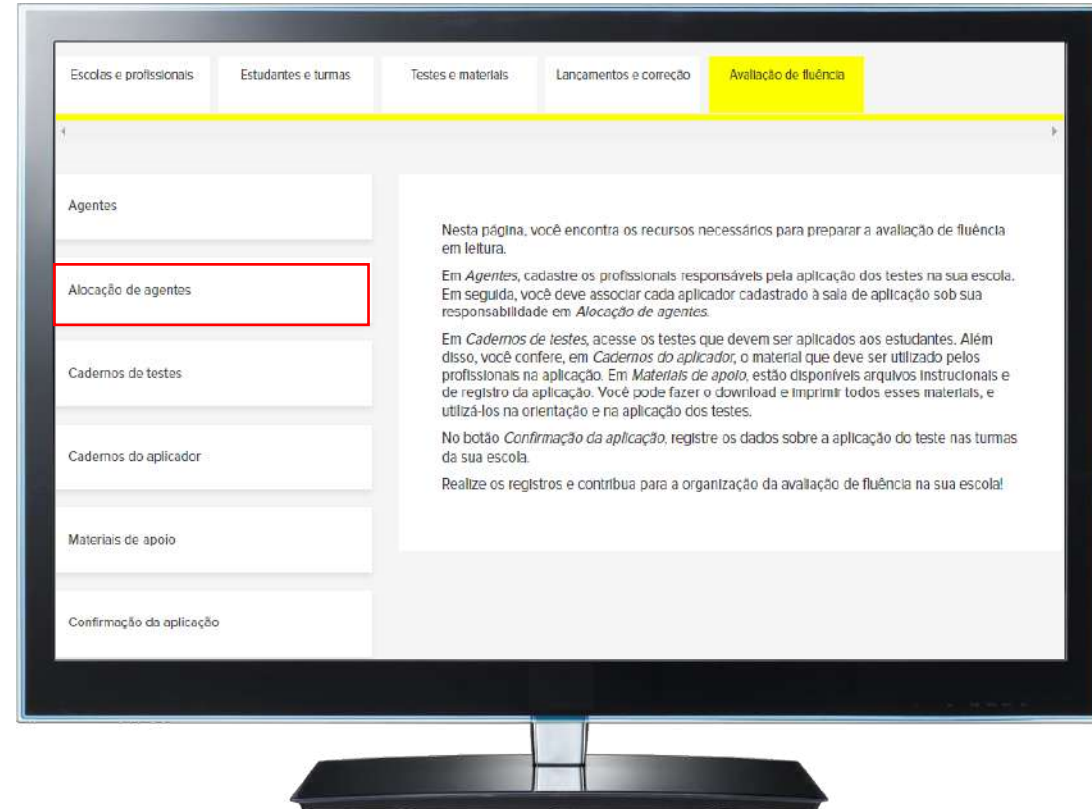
Escolas e profissionais | Estudantes e turmas | Testes e materiais | Lançamentos e correção | Avaliação de fluência

Agentes

Alocação de agentes

Cadernos de testes

Cadernos do aplicador

Materiais de apoio

Confirmação da aplicação

Nesta página, você encontra os recursos necessários para preparar a avaliação de fluência em leitura.

Em *Agentes*, cadastre os profissionais responsáveis pela aplicação dos testes na sua escola. Em seguida, você deve associar cada aplicador cadastrado à sala de aplicação sob sua responsabilidade em *Alocação de agentes*.

Em *Cadernos de testes*, acesse os testes que devem ser aplicados aos estudantes. Além disso, você confere, em *Cadernos do aplicador*, o material que deve ser utilizado pelos profissionais na aplicação. Em *Materiais de apoio*, estão disponíveis arquivos instrucionais e de registro da aplicação. Você pode fazer o download e imprimir todos esses materiais, e utilizá-los na orientação e na aplicação dos testes.

No botão *Confirmação da aplicação*, registre os dados sobre a aplicação do teste nas turmas da sua escola.

Realize os registros e contribua para a organização da avaliação de fluência na sua escola!